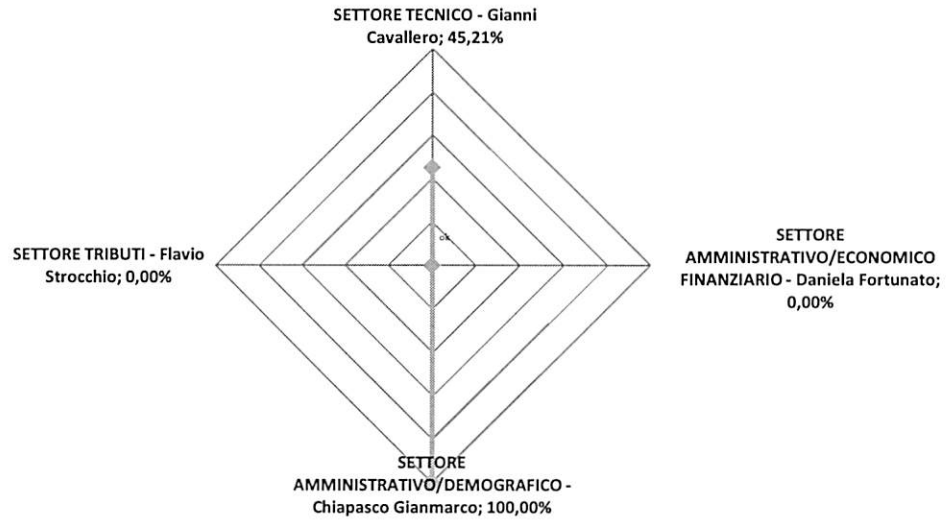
SETTORE TECNICO - Gianni Cavallero; 45,21%

SETTORE TRIBUTI - Flavio Strocchio; 0,00%

SETTORE AMMINISTRATIVO/ECONOMICO FINANZIARIO - Daniela Fortunato; 0,00%

SETTORE AMMINISTRATIVO/DEMOGRAFICO - Chiapasco Gianmarco; 100,00%